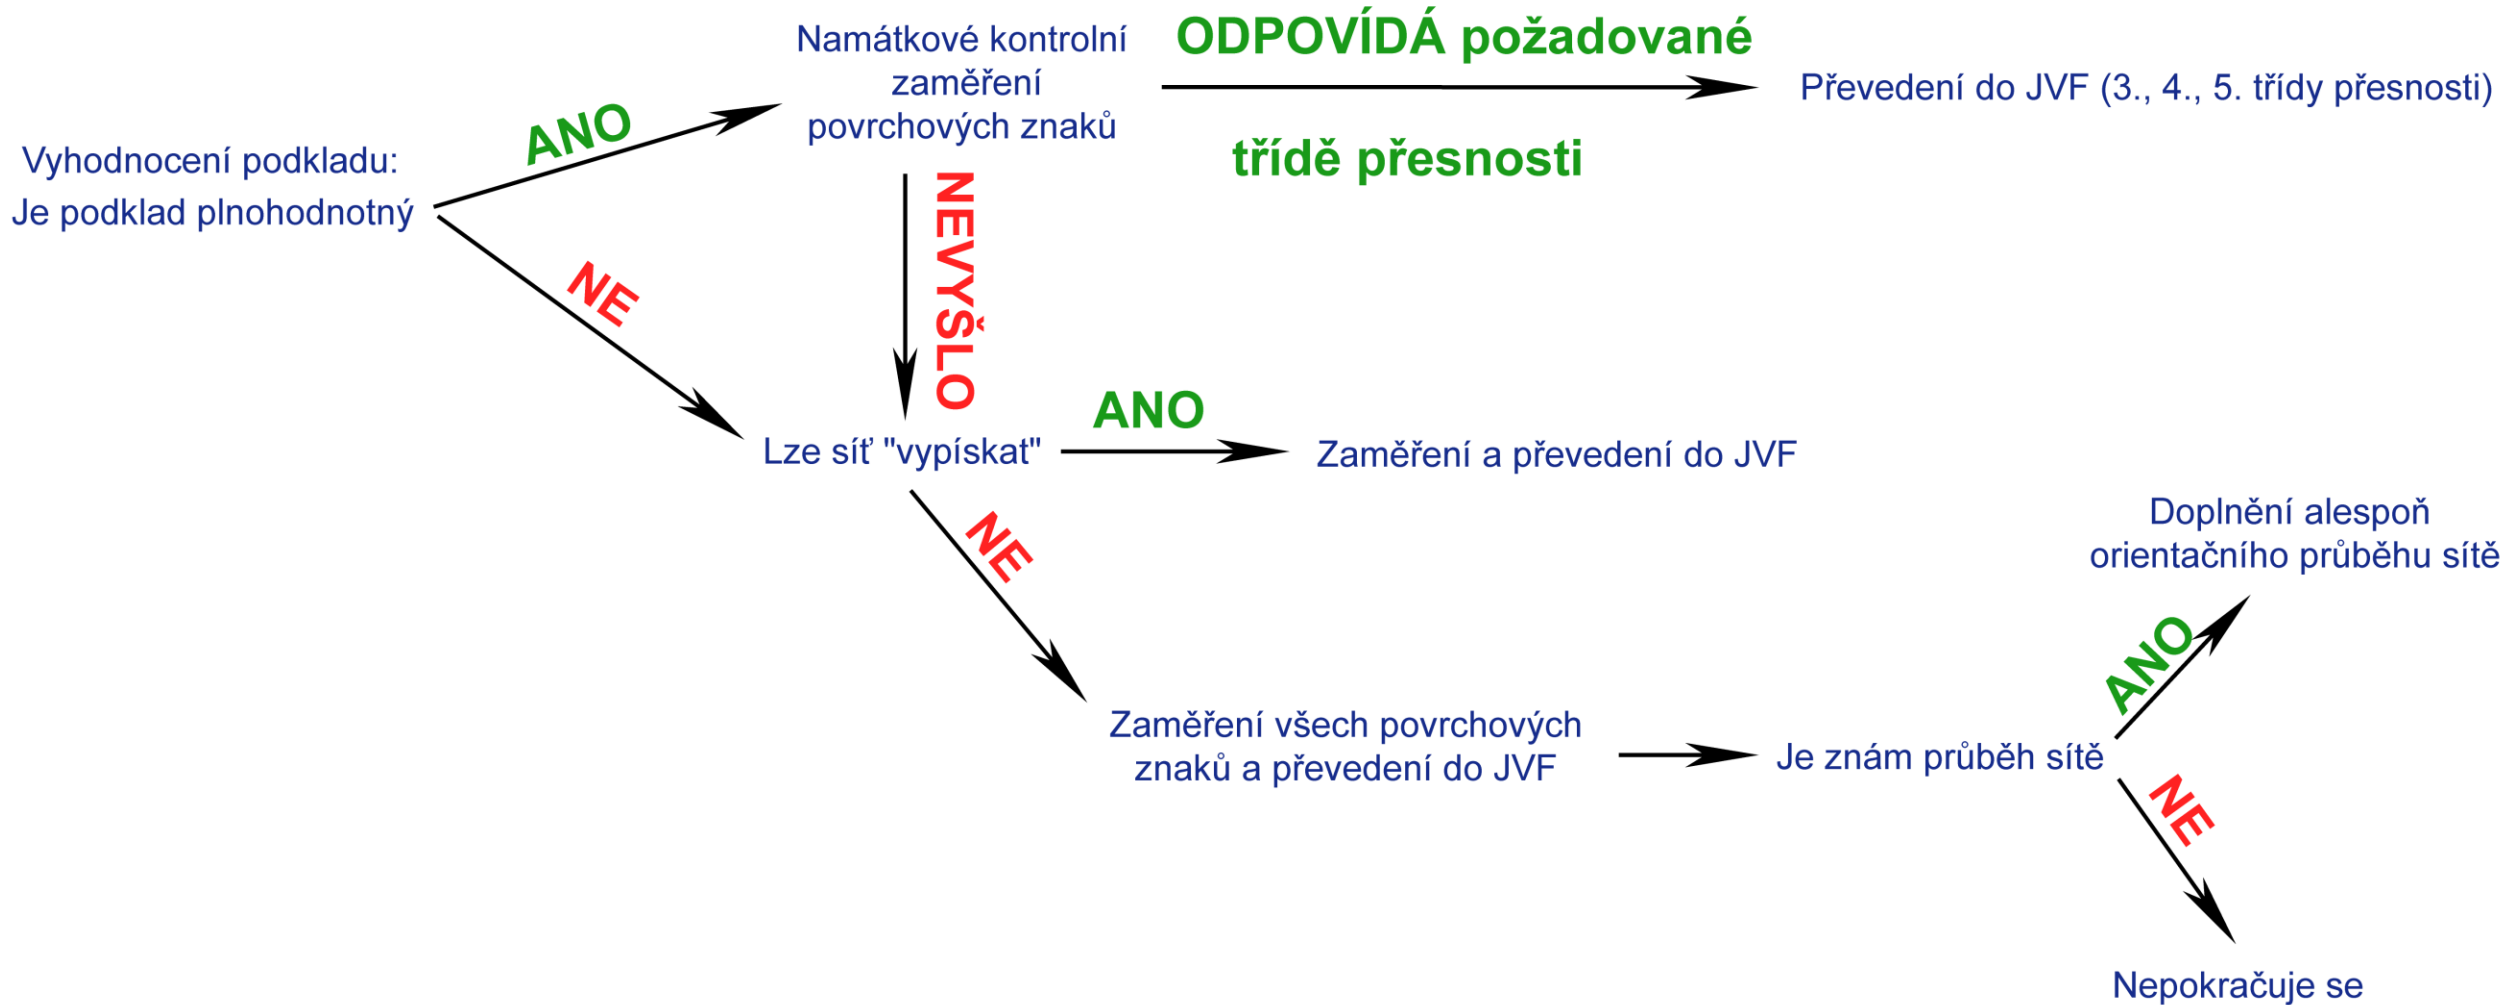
Vyhodnocení podkladu:
Je podklad plnohodnotný

ANO

Namátkové kontrolní zaměření povrchových znaků

ODPOVÍDÁ požadované

třídě přesnosti

Převedení do JVF (3., 4., 5. třídy přesnosti)

NE

NEVYŠLO

Lze síť "vypískat"

ANO

Zaměření a převedení do JVF

NE

Zaměření všech povrchových znaků a převedení do JVF

Je znám průběh sítě

ANO

Doplnění alespoň orientačního průběhu sítě

NE

Nepokračuje se